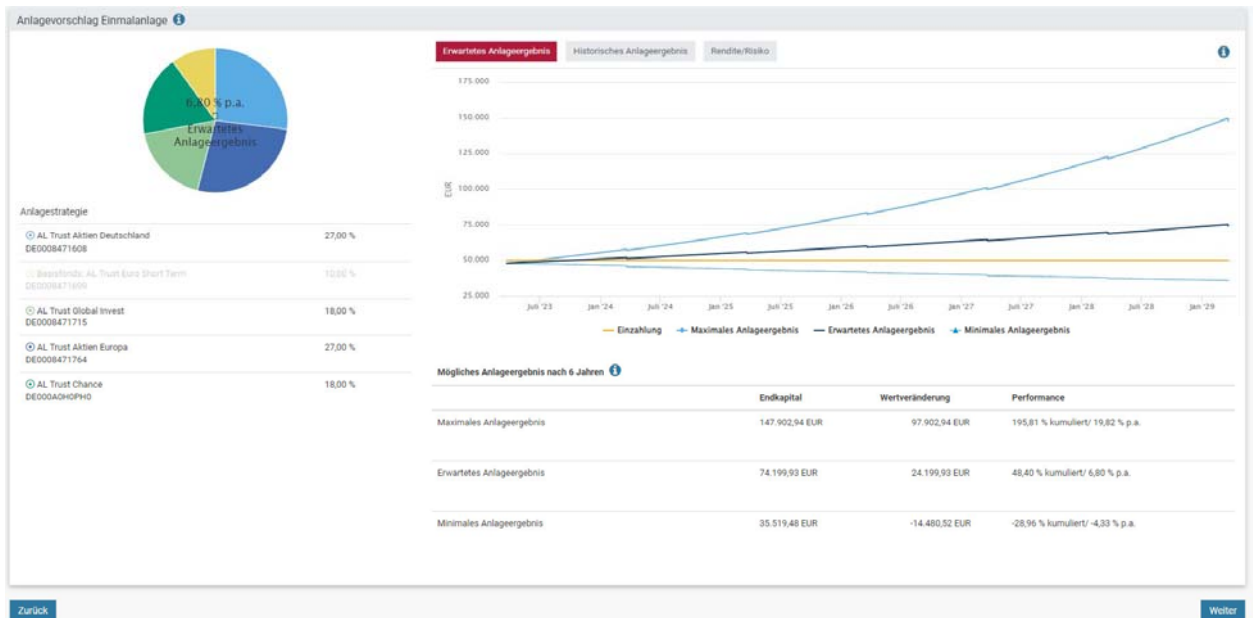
Anlagevorschlag Einmalanlage

6,80 % p.a.
Erwartetes Anlageergebnis

Anlagestrategie

AL Trust Aktien Deutschland
DE0008471608
27,00 %

Basisfonds: AL Trust Euro Short Term
DE0008471600
10,00 %

AL Trust Global Invest
DE0008471715
18,00 %

AL Trust Aktien Europa
DE0008471764
27,00 %

AL Trust Chance
DE000A0H0PH0
18,00 %

Erwartetes Anlageergebnis | Historisches Anlageergebnis | Rendite/Risiko

175.000
150.000
125.000
100.000
75.000
50.000
25.000
EUR

Juli '23 Jan '24 Juli '24 Jan '25 Juli '25 Jan '26 Juli '26 Jan '27 Juli '27 Jan '28 Juli '28 Jan '29

Einzahlung   Maximales Anlageergebnis   Erwartetes Anlageergebnis   Minimales Anlageergebnis

Mögliches Anlageergebnis nach 6 Jahren

| | Endkapital | Wertveränderung | Performance |
|---|---|---|---|
| Maximales Anlageergebnis | 147.902,94 EUR | 97.902,94 EUR | 195,81 % kumuliert/ 19,82 % p.a. |
| Erwartetes Anlageergebnis | 74.199,93 EUR | 24.199,93 EUR | 48,40 % kumuliert/ 6,80 % p.a. |
| Minimales Anlageergebnis | 35.519,48 EUR | -14.480,52 EUR | -28,96 % kumuliert/ -4,33 % p.a. |

Zurück
Weiter